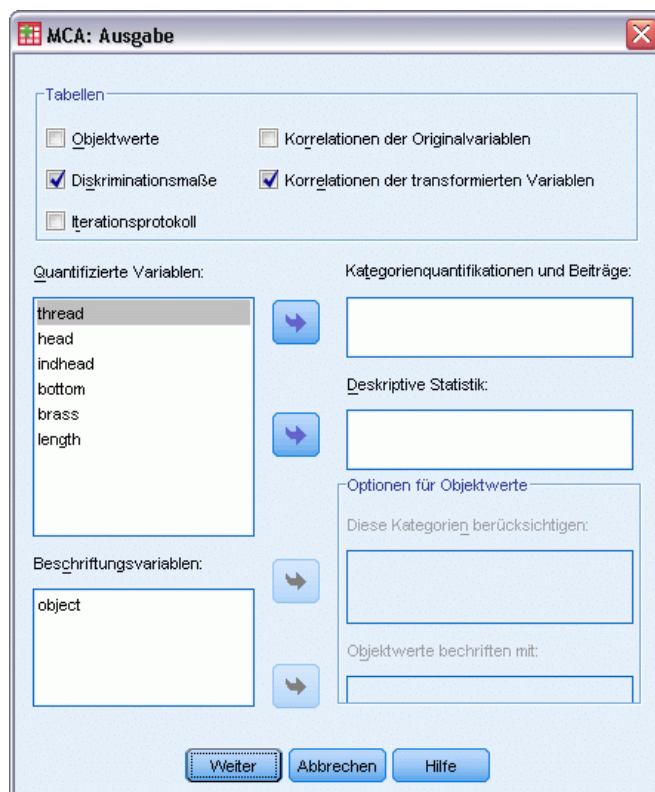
MCA: Ausgabe

Tabellen

Objektwerte

Korrelationen der Originalvariablen

Diskriminationsmaße

Korrelationen der transformierten Variablen

Iterationsprotokoll

Quantifizierte Variablen:

thread
head
indhead
bottom
brass
length

Kategorienquantifikationen und Beiträge:

Deskriptive Statistik:

Optionen für Objektwerte

Diese Kategorien berücksichtigen:

Beschriftungsvariablen:

object

Objektwerte beschriften mit:

Weiter

Abbrechen

Hilfe